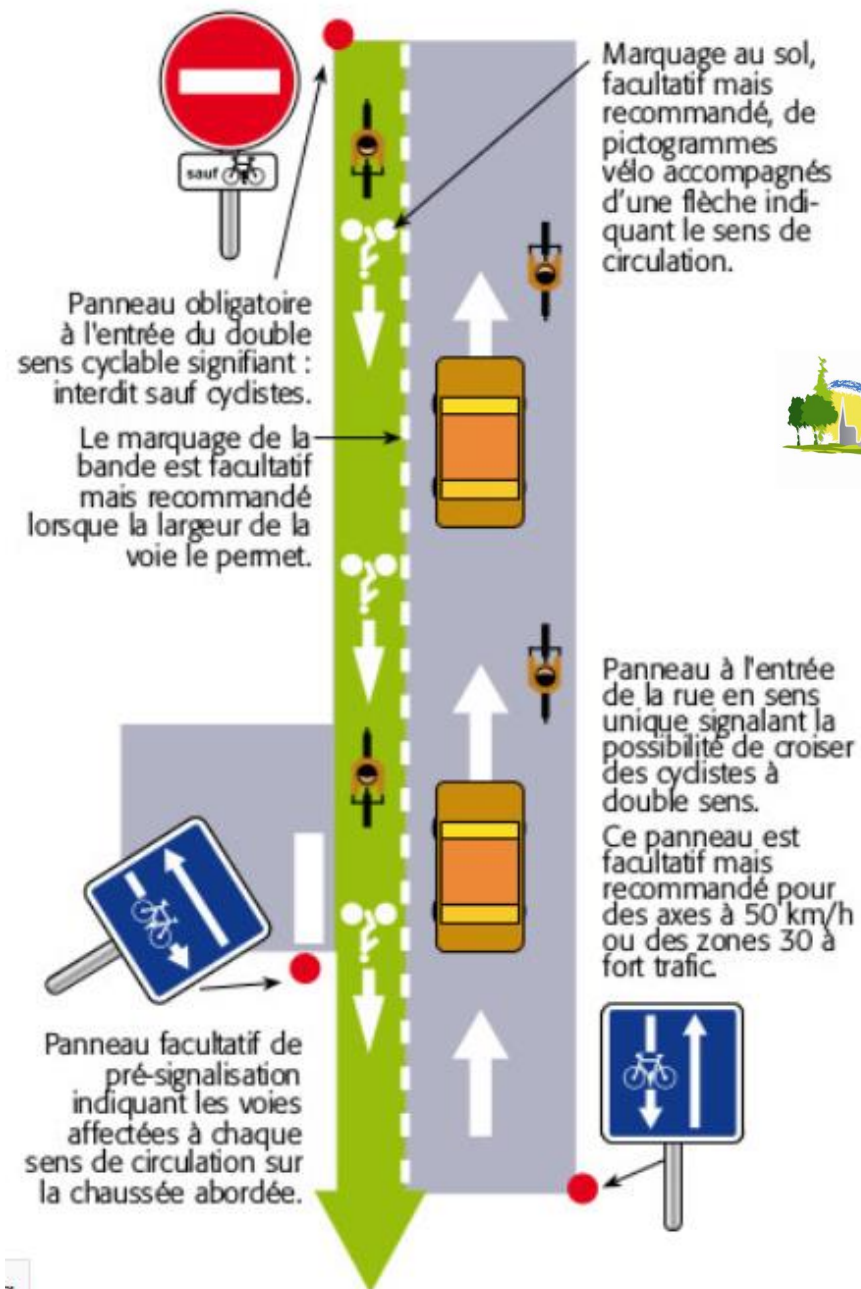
sauf

Marquage au sol, facultatif mais recommandé, de pictogrammes vélo accompagnés d'une flèche indiquant le sens de circulation.

Panneau obligatoire à l'entrée du double sens cyclable signifiant : interdit sauf cyclistes.

Le marquage de la bande est facultatif mais recommandé lorsque la largeur de la voie le permet.

Panneau à l'entrée de la rue en sens unique signalant la possibilité de croiser des cyclistes à double sens.

Ce panneau est facultatif mais recommandé pour des axes à 50 km/h ou des zones 30 à fort trafic.

Panneau facultatif de pré-signalisation indiquant les voies affectées à chaque sens de circulation sur la chaussée abordée.